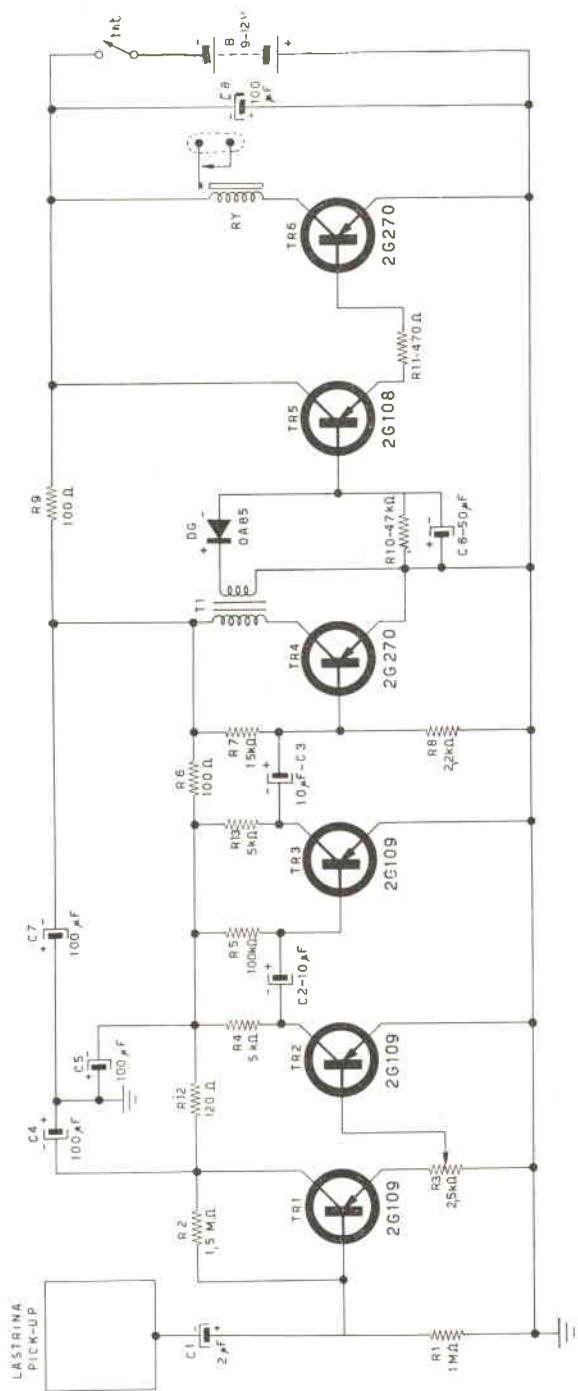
LASTRINA PICK-UP

C1 2μF

R1 1MΩ

R2 1,5MΩ

TR1 2G109

C4 100μF

R12 120Ω

C5 100μF

TR2 2G109

R3 2,5kΩ

R4 5kΩ

C2-10μF

R5 100kΩ

C7 100μF

TR3 2G109

R13 5kΩ

R6 100Ω

10μF-C3

R7 15kΩ

R8 2,2kΩ

TR4 2G270

T1

DG OA85

R10-47kΩ

C6-50μF

R9 100Ω

TR5 2G108

R11-470Ω

TR6 2G270

RY

C8 100μF

B 9-12V

Int